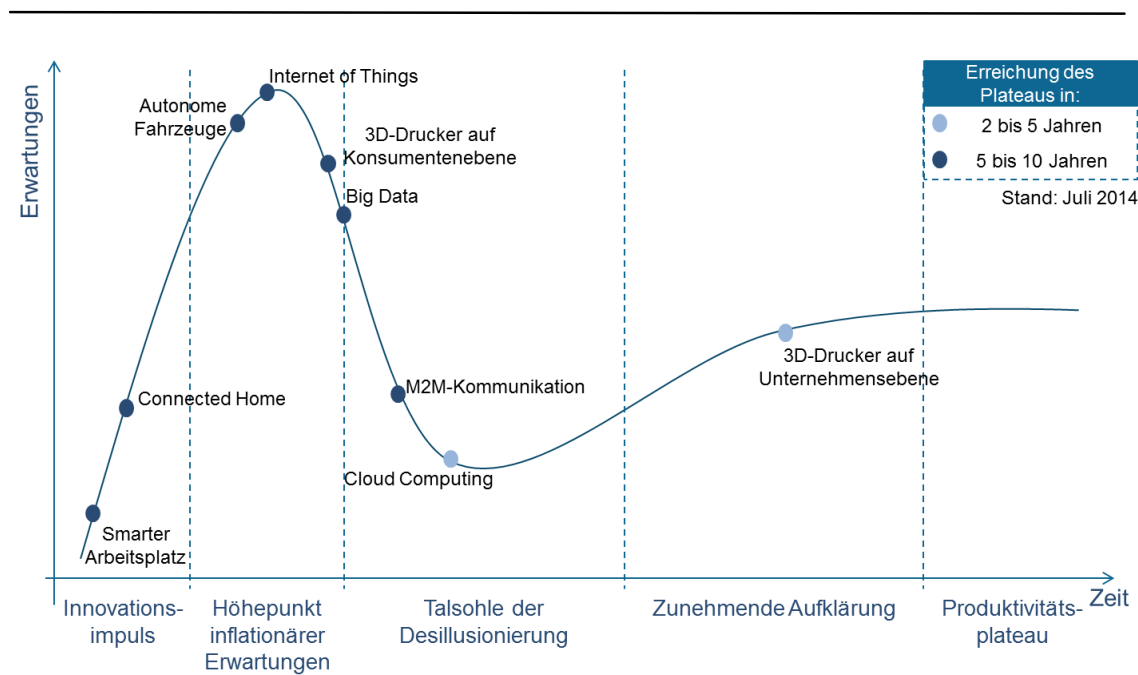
Erreichung des Plateaus in:

2 bis 5 Jahren

5 bis 10 Jahren

Stand: Juli 2014

Erwartungen

Internet of Things

Autonome Fahrzeuge

3D-Drucker auf Konsumentenebene

Big Data

M2M-Kommunikation

Connected Home

Cloud Computing

Smarter Arbeitsplatz

3D-Drucker auf Unternehmensebene

Zeit

Innovationsimpuls

Höhepunkt inflationärer Erwartungen

Talsohle der Desillusionierung

Zunehmende Aufklärung

Produktivitätsplateau